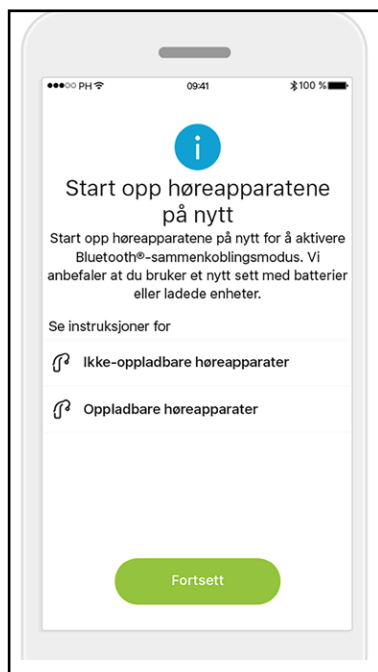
●●●○○ PH

09:41

100 %

i

Start opp høreapparatene på nytt

Start opp høreapparatene på nytt for å aktivere Bluetooth®-sammenkoblingsmodus. Vi anbefaler at du bruker et nytt sett med batterier eller ladede enheter.

Se instruksjoner for

Ikke-oppladbare høreapparater

Oppladbare høreapparater

Fortsett